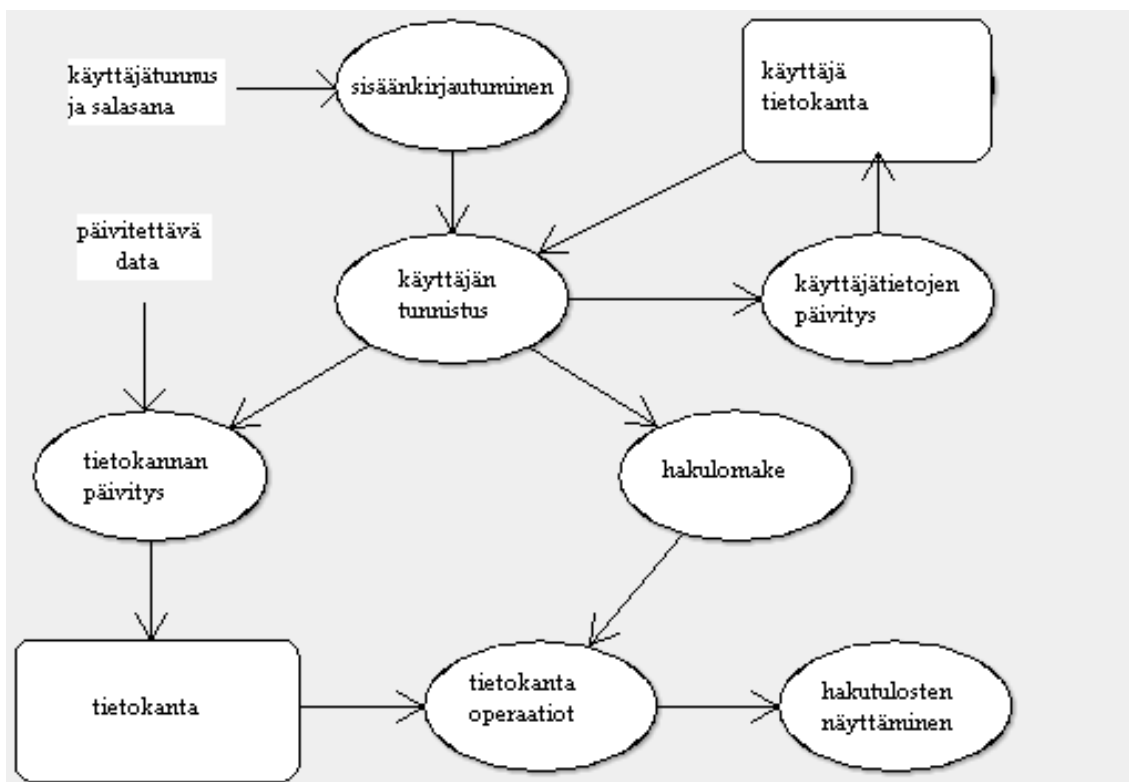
käyttäjätunnus ja salasana

sisäänkirjautuminen

käyttäjä tietokanta

päivitettävä data

käyttäjän tunnistus

käyttäjätietojen päivitys

tietokannan päivitys

hakulomake

tietokanta

tietokanta operaatiot

hakutulosten näyttäminen